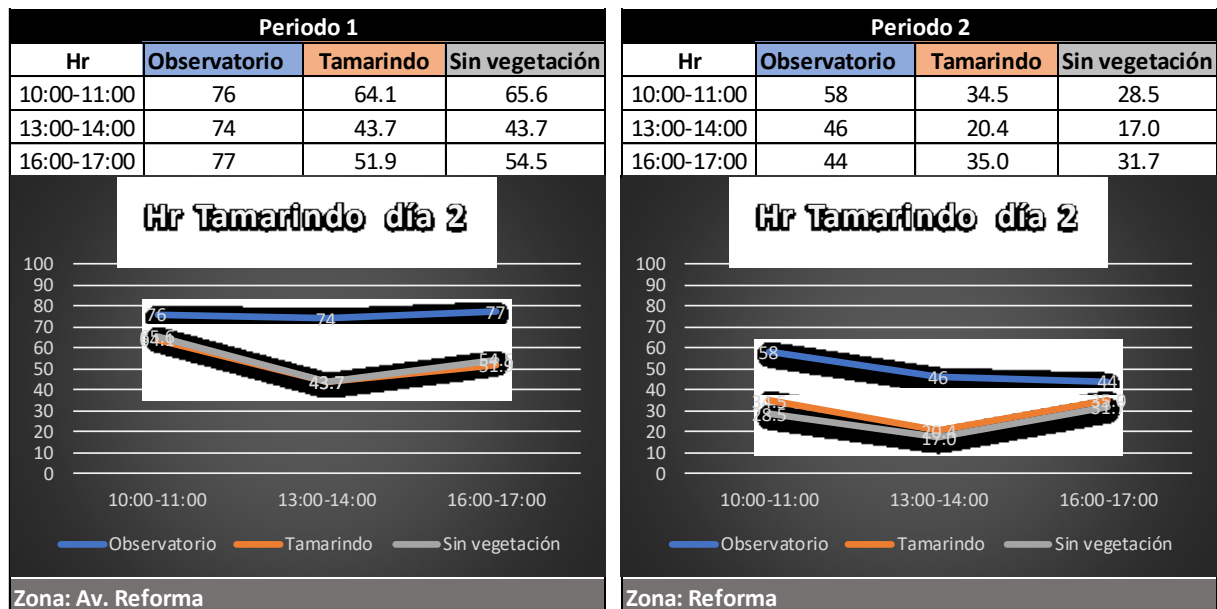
| Periodo 1 | | | |
|---|---|---|---|
| Hr | Observatorio | Tamarindo | Sin vegetación |
| 10:00-11:00 | 76 | 64.1 | 65.6 |
| 13:00-14:00 | 74 | 43.7 | 43.7 |
| 16:00-17:00 | 77 | 51.9 | 54.5 |

Hr Tamarindo día 2

100
90
80
70
60
50
40
30
20
10
0

76 74 77
64.1 43.7 51.9

10:00-11:00 13:00-14:00 16:00-17:00

Observatorio Tamarindo Sin vegetación

Zona: Av. Reforma

| Periodo 2 | | | |
|---|---|---|---|
| Hr | Observatorio | Tamarindo | Sin vegetación |
| 10:00-11:00 | 58 | 34.5 | 28.5 |
| 13:00-14:00 | 46 | 20.4 | 17.0 |
| 16:00-17:00 | 44 | 35.0 | 31.7 |

Hr Tamarindo día 2

100
90
80
70
60
50
40
30
20
10
0

58 46 44
34.5 28.5 20.4 17.0 31.7

10:00-11:00 13:00-14:00 16:00-17:00

Observatorio Tamarindo Sin vegetación

Zona: Reforma